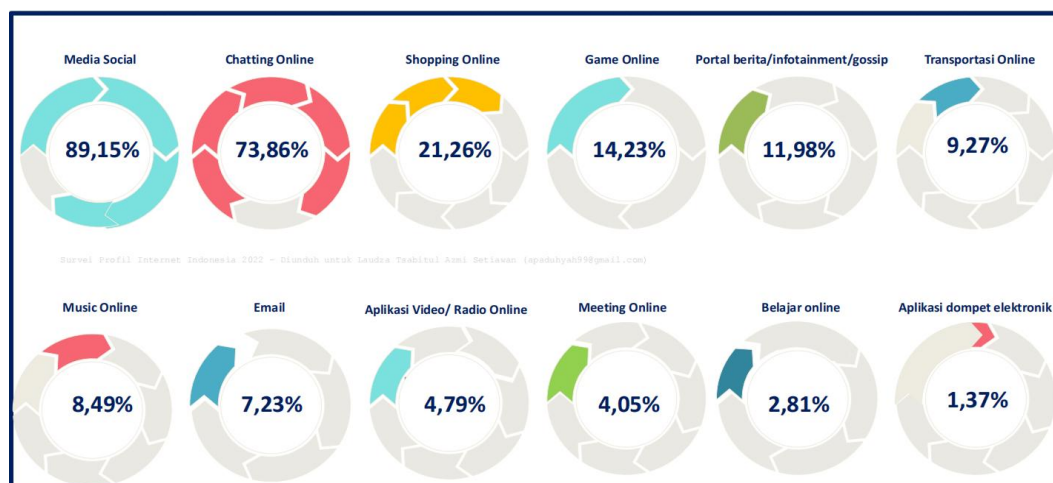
Media Social
89,15%

Chatting Online
73,86%

Shopping Online
21,26%

Game Online
14,23%

Portal berita/infotainment/gossip
11,98%

Transportasi Online
9,27%

Survei Profil Internet Indonesia 2022 - Diunduh untuk Laudra Tsabitul Azmi Setiawan (apadubyah99@gmail.com)

Music Online
8,49%

Email
7,23%

Aplikasi Video/ Radio Online
4,79%

Meeting Online
4,05%

Belajar online
2,81%

Aplikasi dompet elektronik
1,37%